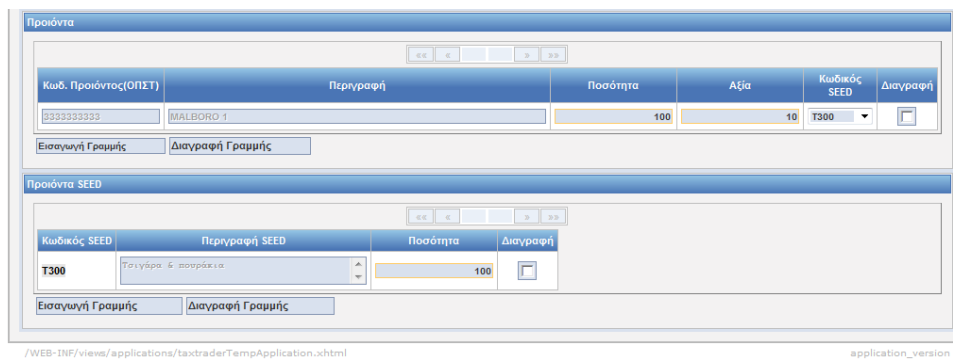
Προιόντα

«« « » »»

| Κωδ. Προιόντος(ΟΠΣΤ) | Περιγραφή | Ποσότητα | Αξία | Κωδικός SEED | Διαγραφή |
|---|---|---|---|---|---|
| 3333333333 | MALBORO 1 | 100 | 10 | T300 | |

Εισαγωγή Γραμμής Διαγραφή Γραμμής

Προιόντα SEED

«« « » »»

| Κωδικός SEED | Περιγραφή SEED | Ποσότητα | Διαγραφή |
|---|---|---|---|
| T300 | Τσιγάρα & πουράκια | 100 | |

Εισαγωγή Γραμμής Διαγραφή Γραμμής

/WEB-INF/views/applications/taxtraderTempApplication.xhtml

application_version